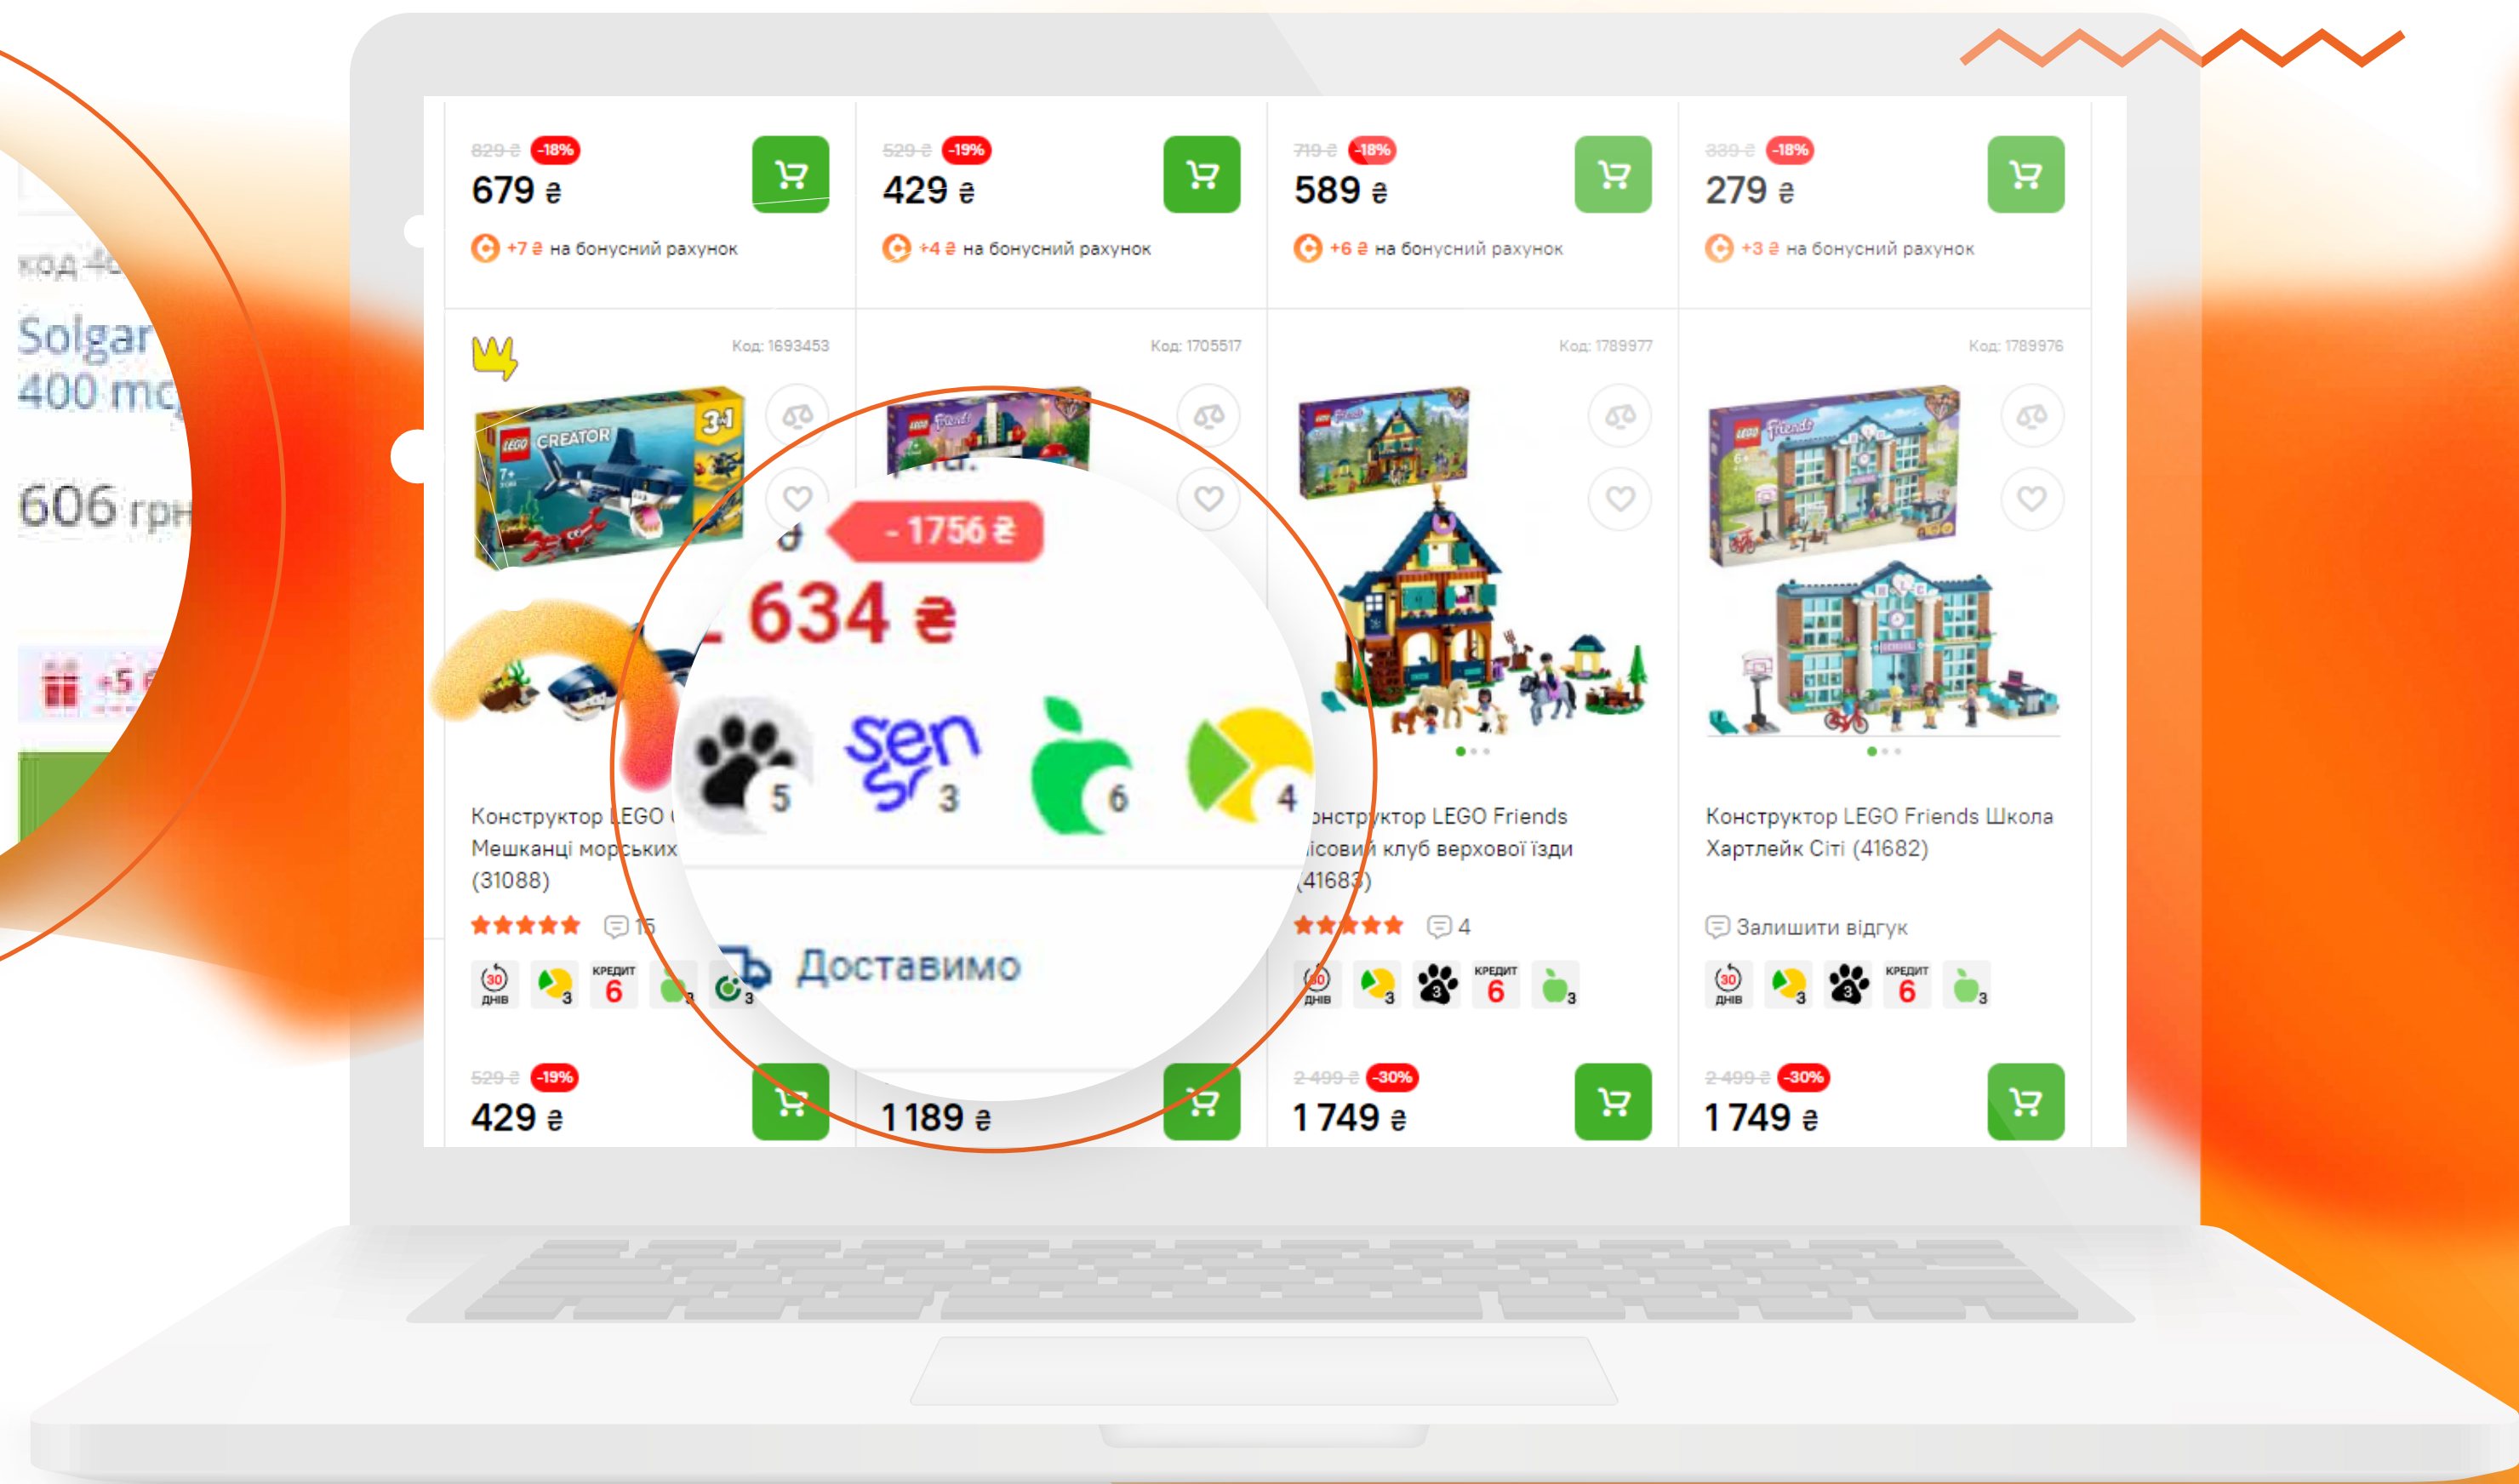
код 4
Solgar
400 mc
606 грн
+5

829 ₴ -18%
679 ₴
+7 ₴ на бонусний рахунок

529 ₴ -19%
429 ₴
+4 ₴ на бонусний рахунок

719 ₴ -18%
589 ₴
+6 ₴ на бонусний рахунок

339 ₴ -18%
279 ₴
+3 ₴ на бонусний рахунок

Код: 1693453
LEGO CREATOR 3in1 7+
Конструктор LEGO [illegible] Мешканці морських (31088)
15
30 днів 3 кредит 6 3

Код: 1705517
LEGO Friends
- 1756 ₴
634 ₴
5 sensor 3 6 4
Доставимо

Код: 1789977
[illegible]нструктор LEGO Friends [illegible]ісовий клуб верхової їзди (41683)
4
30 днів 3 3 кредит 6 3

Код: 1789976
LEGO Friends 6+
Конструктор LEGO Friends Школа Хартлейк Сіті (41682)
Залишити відгук
30 днів 3 3 кредит 6 3

529 ₴ -19%
429 ₴

1 189 ₴

2 499 ₴ -30%
1 749 ₴

2 499 ₴ -30%
1 749 ₴